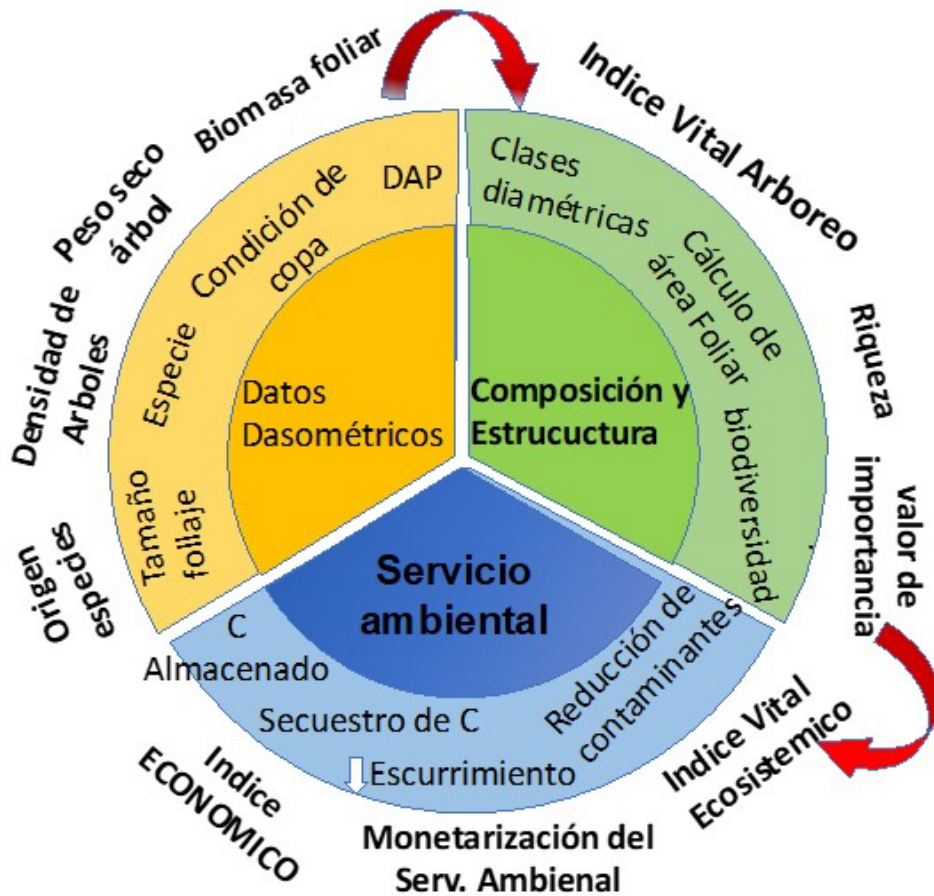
Biomasa foliar

Indice Vital Arboreo

Peso seco árbol

Densidad de Arboles

Origen especies

Condición de copa

DAP

Especie

Tamaño follaje

Datos Dasométricos

Clases diamétricas

Cálculo de área Foliar

biodiversidad

Composición y Estrucuctura

Riqueza

valor de importancia

Servicio ambiental

C Almacenado

Secuestro de C

Reducción de contaminantes

Escurrimiento

Indice ECONOMICO

Indice Vital Ecosistemico

Monetarización del Serv. Ambienal